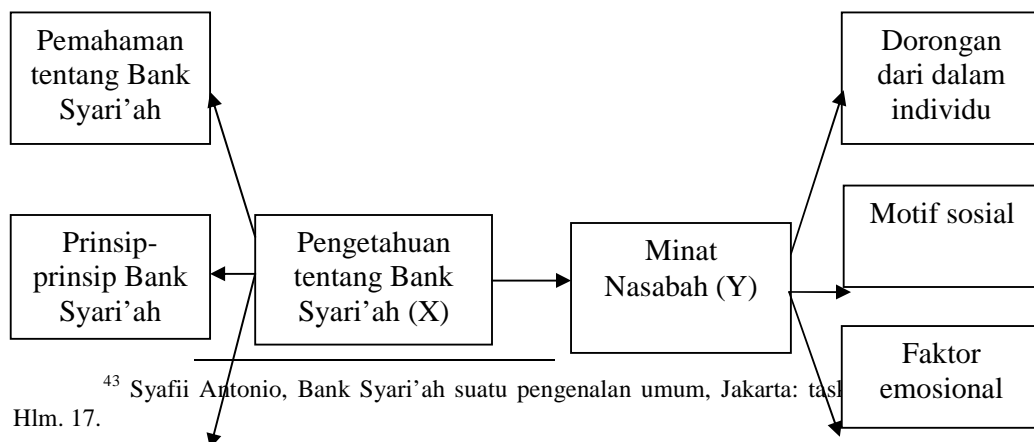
Pemahaman tentang Bank Syari'ah

Dorongan dari dalam individu

Motif sosial

Prinsip-prinsip Bank Syari'ah

Pengetahuan tentang Bank Syari'ah (X)

Minat Nasabah (Y)

Faktor emosional

$^{43}$ Syafii Antonio, Bank Syari'ah suatu pengenalan umum, Jakarta: tas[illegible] Hlm. 17.